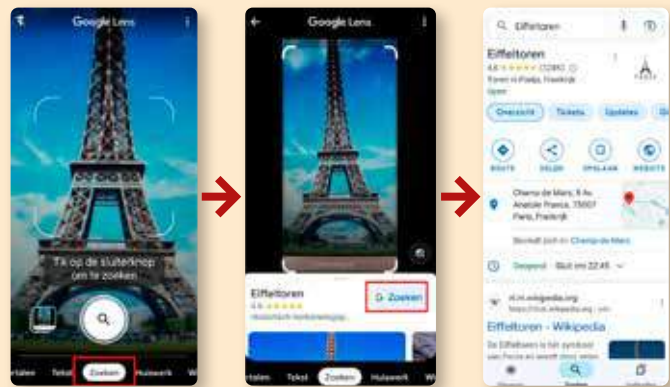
Google Lens

Tik op de sluiterknop om te zoeken

rtalen Tekst Zoeken Huiswerk

Google Lens

Eiffeltoren

4.6

Historisch herkenningsteken

Zoeken

rtalen Tekst Zoeken Huiswerk W

Eiffeltoren

Eiffeltoren

4.6 ★★★★★ (12.890)

Toren in Parijs, Frankrijk

Open

Overzicht Tickets Updates Reviews

ROUTE DELEN OPSLAAN WEBSITE

Champ de Mars, 5 Av. Anatole France, 75007 Paris, Frankrijk

Bevindt zich in: Champ-de-Mars

Geopend · Sluit om 22:45

nl.m.wikipedia.org

Eiffeltoren - Wikipedia

De Eiffeltoren is het symbool van Parijs en werd